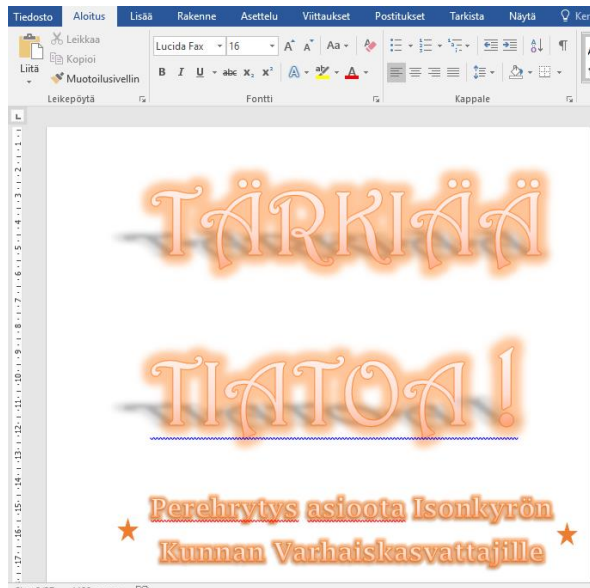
Tiedosto Aloitus Lisää Rakenne Asettelu Viittaukset Postitukset Tarkista Näytä Ker

Liitä
Leikkaa
Kopioi
Muotoilusivellin
Leikepöytä

Lucida Fax 16
B I U abc $x_2$ $x^2$
Fontti

Kappale

TÄRKIÄÄ

TIATOA !

Perehrytys asioota Isonkyrön Kunnan Varhaiskasvattajille